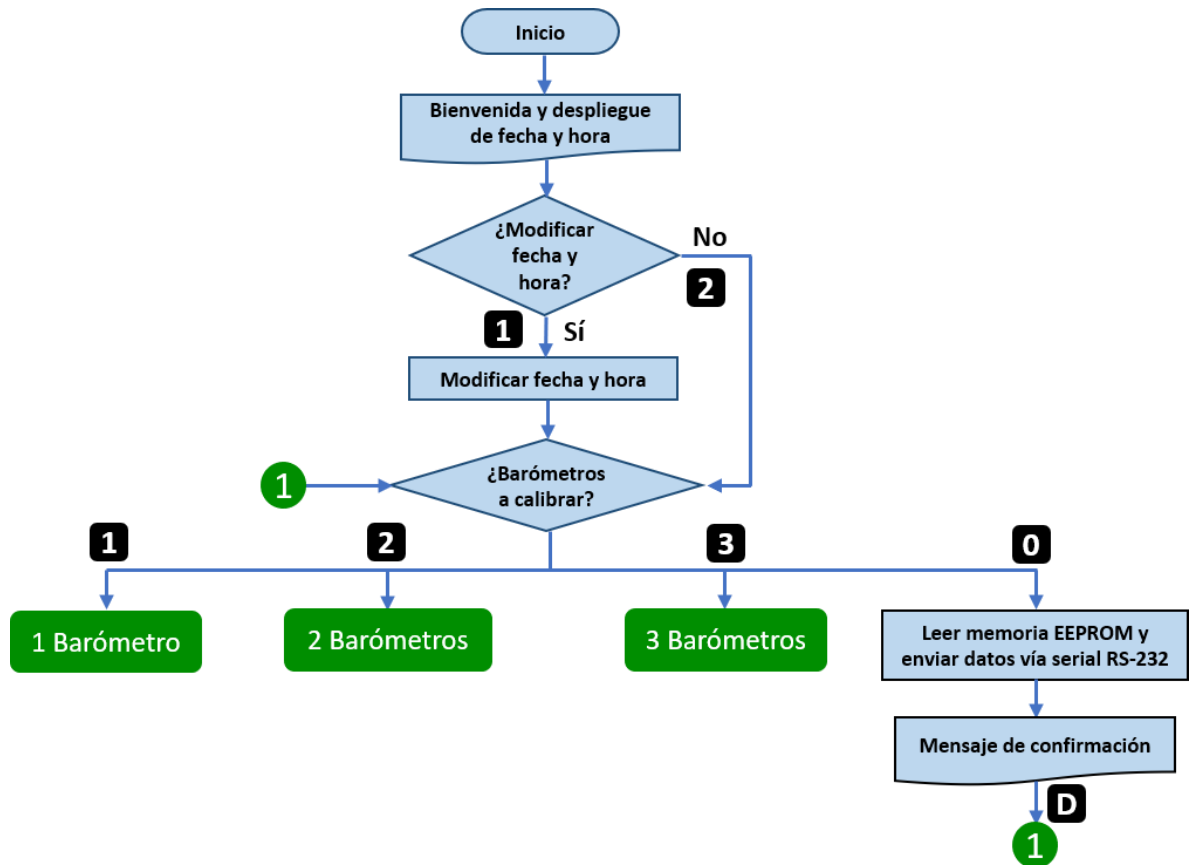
Inicio

Bienvenida y despliegue de fecha y hora

¿Modificar fecha y hora?

No

2

1

Sí

Modificar fecha y hora

1

¿Barómetros a calibrar?

1

2

3

0

1 Barómetro

2 Barómetros

3 Barómetros

Leer memoria EEPROM y enviar datos vía serial RS-232

Mensaje de confirmación

D

1